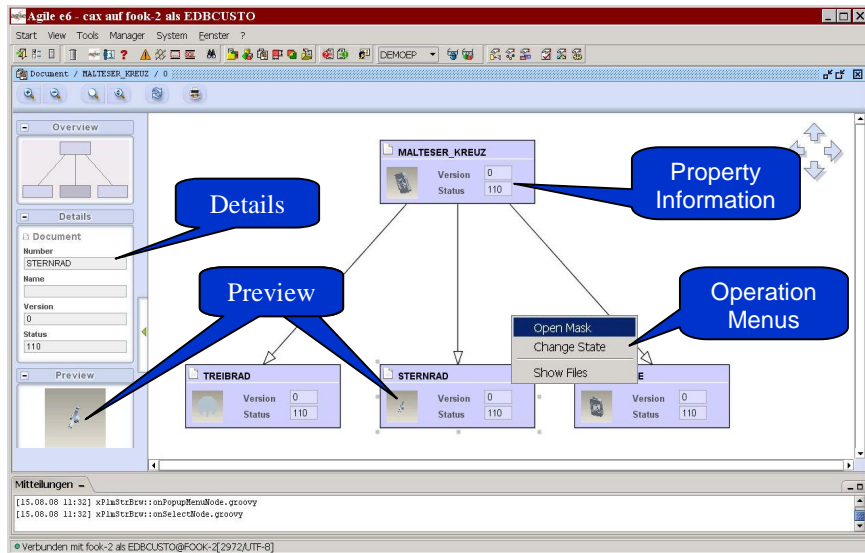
Agile e6 - cax auf fook-2 als EDBCUSTO

Start View Tools Manager System Fenster ?

DEMOEP

Document / MALTESER_KREUZ / 0

Overview

Details

Document

Number
STERNRAD

Name

Version
0

Status
110

Preview

Details

Preview

MALTESER_KREUZ
Version 0
Status 110

Property Information

Operation Menus

Open Mask
Change State
Show Files

TREIBRAD
Version 0
Status 110

STERNRAD
Version 0
Status 110

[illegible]E
Version 0
Status 110

Mitteilungen

[15.08.08 11:32] xPlmStrBrw::onPopupMenuNode.groovy
[15.08.08 11:32] xPlmStrBrw::onSelectNode.groovy

Verbunden mit fook-2 als EDBCUSTO@FOOK-2[2972/UTF-8]